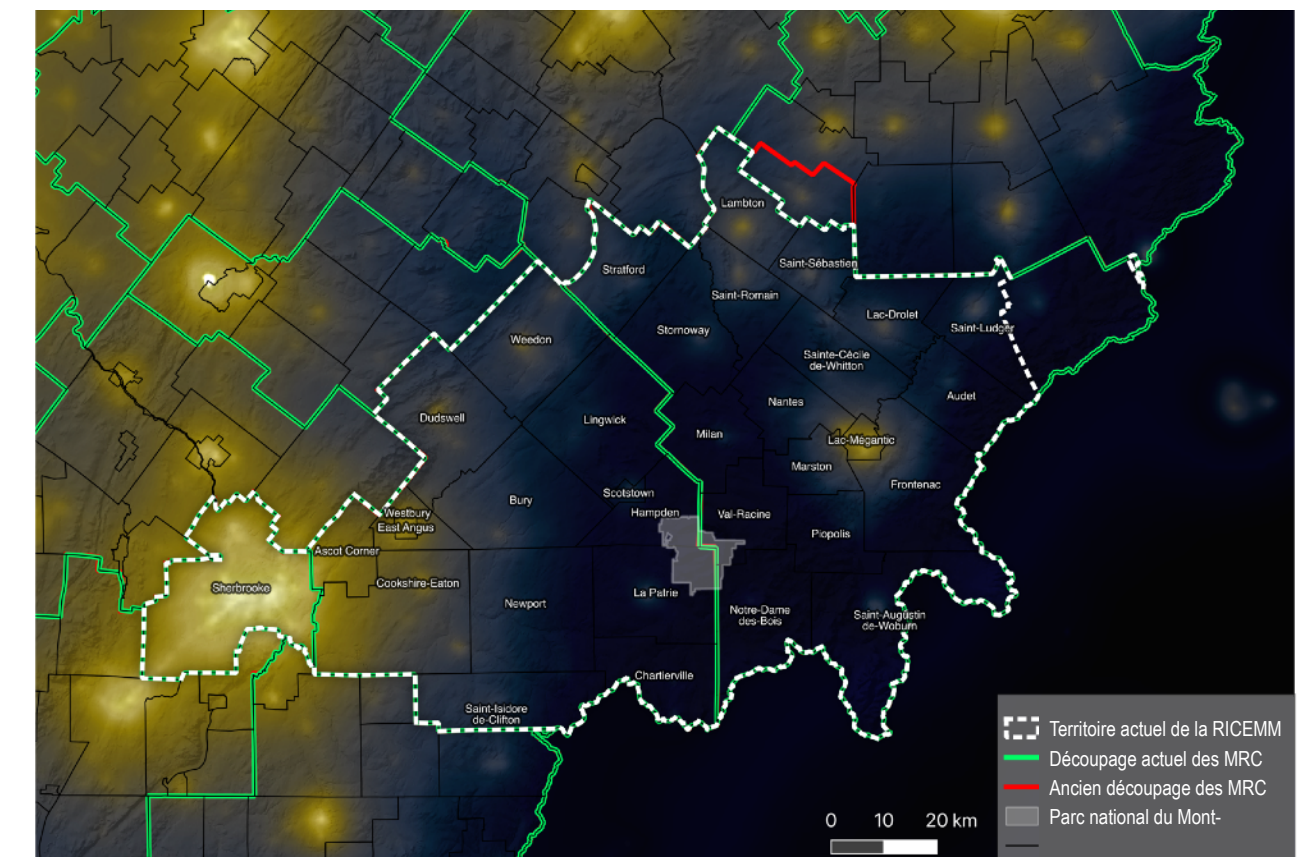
Lambton
Stratford
Saint-Sébastien
Saint-Romain
Lac-Drolet
Saint-Ludger
Stornoway
Weedon
Sainte-Cécile de-Whitton
Audet
Nantes
Dudswell
Lingwick
Milan
Lac-Mégantic
Marston
Frontenac
Bury
Scotstown
Westbury
East Angus
Hampden
Val-Racine
Piopolis
Ascot Corner
Sherbrooke
Cookshire-Eaton
Newport
La Patrie
Notre-Dame des-Bois
Saint-Augustin de-Woburn
Chartierville
Saint-Isidore de-Clifton

Territoire actuel de la RICEMM
Découpage actuel des MRC
Ancien découpage des MRC
Parc national du Mont-

0 10 20 km